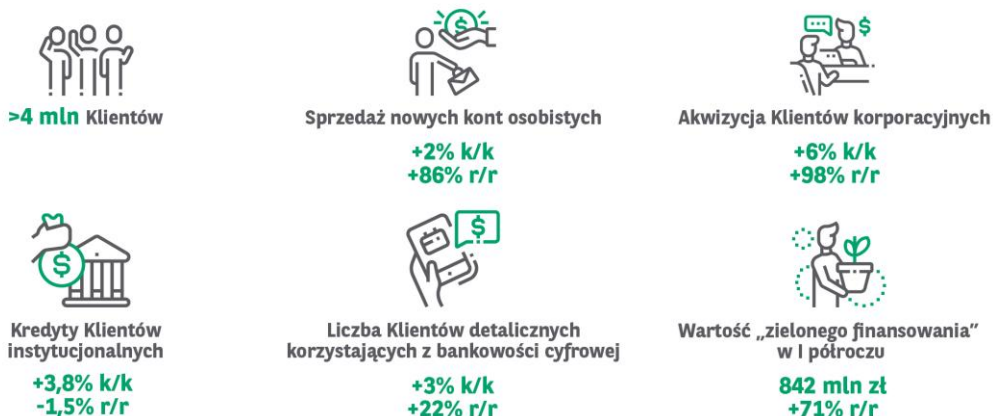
>4 mln Klientów

Sprzedaż nowych kont osobistych

+2% k/k
+86% r/r

Akwizycja Klientów korporacyjnych

+6% k/k
+98% r/r

Kredyty Klientów instytucjonalnych

+3,8% k/k
-1,5% r/r

Liczba Klientów detalicznych korzystających z bankowości cyfrowej

+3% k/k
+22% r/r

Wartość „zielonego finansowania" w I półroczu

842 mln zł
+71% r/r